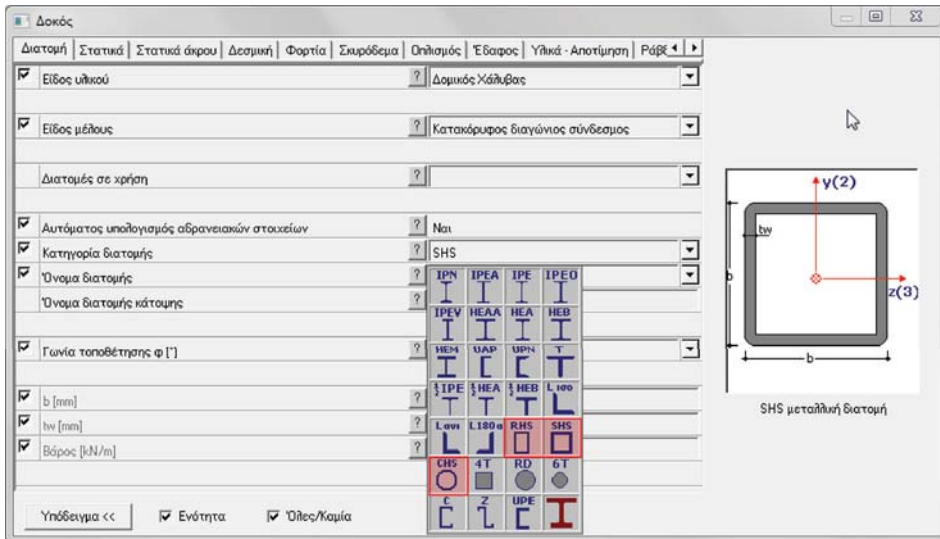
Δοκός

Διατομή | Στατικά | Στατικά άκρου | Δεσμική | Φορτία | Σκυρόδεμα | Οπλισμός | Έδαφος | Υλικά - Αποτίμηση | Ράβδ

Είδος υλικού ? Δομικός Χάλυβας

Είδος μέλους ? Κατακόρυφος διαγώνιος σύνδεσμος

Διατομές σε χρήση ?

Αυτόματος υπολογισμός αδρανειακών στοιχείων ? Ναι

Κατηγορία διατομής ? SHS

Όνομα διατομής ?

Όνομα διατομής κάτοψης ?

Γωνία τοποθέτησης φ [°] ?

b [mm] ?

tw [mm] ?

Βάρος [kN/m] ?

IPN IPEA IPE IPEO
IPEV HEAA HEA HEB
HEM UAP UPN T
½IPE ½HEA ½HEB L100
Lavi L180a RHS SHS
CHS 4T RD 6T
C Z UPE

y(2)
tw
b
z(3)
b

SHS μεταλλική διατομή

Υπόδειγμα << Ενότητα Όλες/Καμία